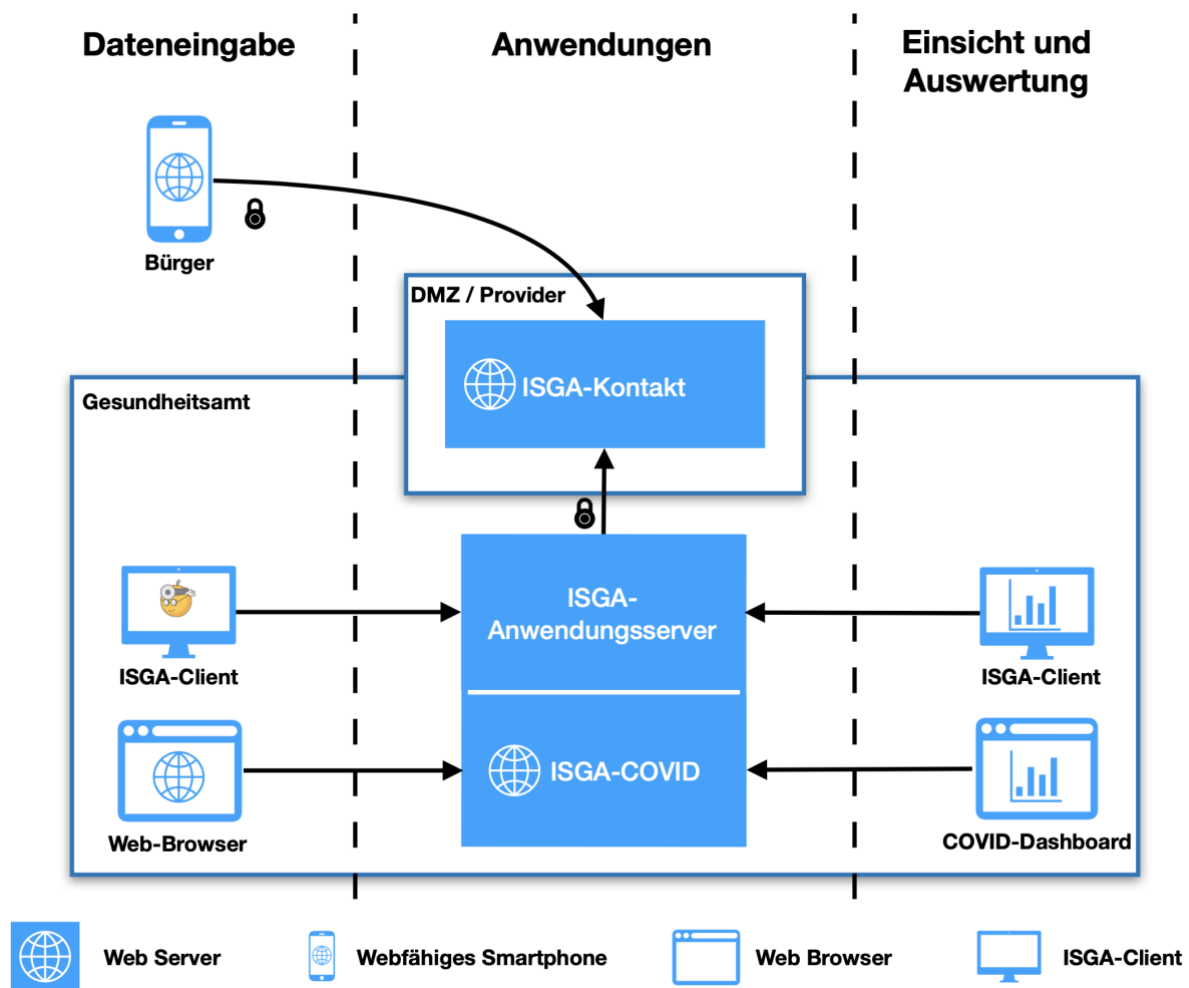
Dateneingabe

Anwendungen

Einsicht und Auswertung

Bürger

DMZ / Provider

ISGA-Kontakt

Gesundheitsamt

ISGA-Anwendungsserver

ISGA-Client

ISGA-Client

ISGA-COVID

Web-Browser

COVID-Dashboard

Web Server

Webfähiges Smartphone

Web Browser

ISGA-Client